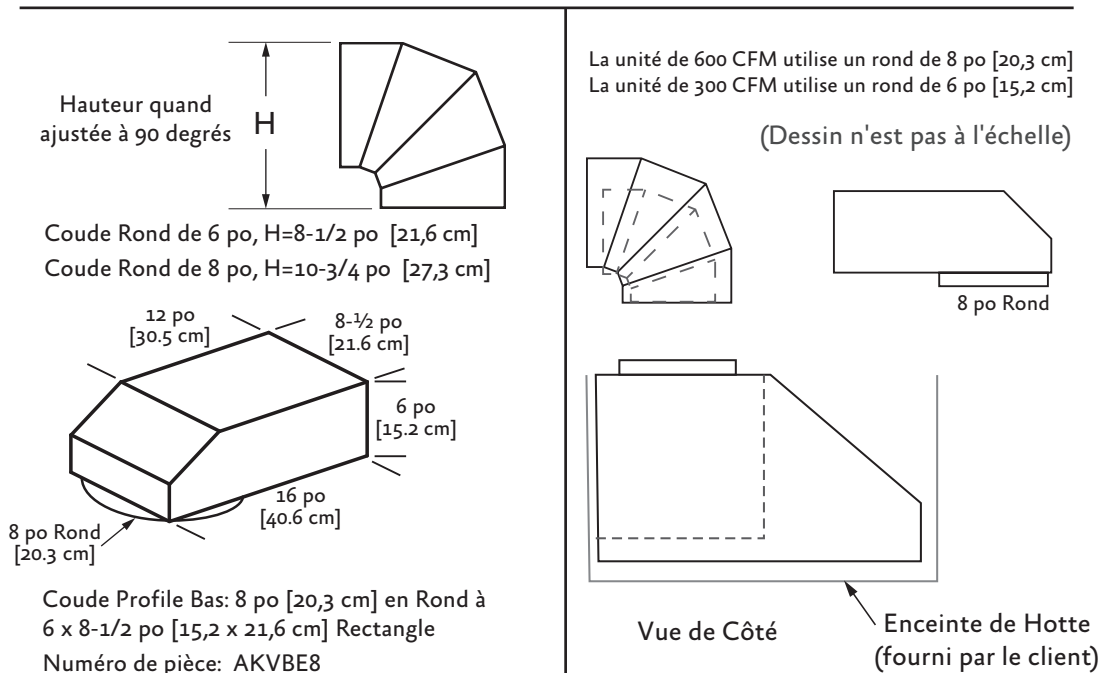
Hauteur quand ajustée à 90 degrés

H

Coude Rond de 6 po, H=8-1/2 po [21,6 cm]

Coude Rond de 8 po, H=10-3/4 po [27,3 cm]

12 po
[30.5 cm]

8-½ po
[21.6 cm]

6 po
[15.2 cm]

16 po
[40.6 cm]

8 po Rond
[20.3 cm]

Coude Profile Bas: 8 po [20,3 cm] en Rond à 6 x 8-1/2 po [15,2 x 21,6 cm] Rectangle

Numéro de pièce: AKVBE8

La unité de 600 CFM utilise un rond de 8 po [20,3 cm]
La unité de 300 CFM utilise un rond de 6 po [15,2 cm]

(Dessin n'est pas à l'échelle)

8 po Rond

Vue de Côté

Enceinte de Hotte
(fourni par le client)